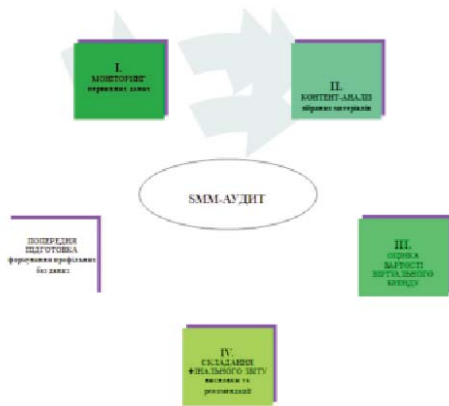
I.
МОНІТОРИНГ
первинних даних

II.
КОНТЕНТ-АНАЛІЗ
зібраних матеріалів

SMM-АУДИТ

ПОПЕРЕДНЯ ПІДГОТОВКА
формування профільних баз даних

III.
ОЦІНКА ВАРТОСТІ ВІРТУАЛЬНОГО БРЕНДУ

IV.
СКЛАДАННЯ ФІНАЛЬНОГО ЗВІТУ
висновки та рекомендації